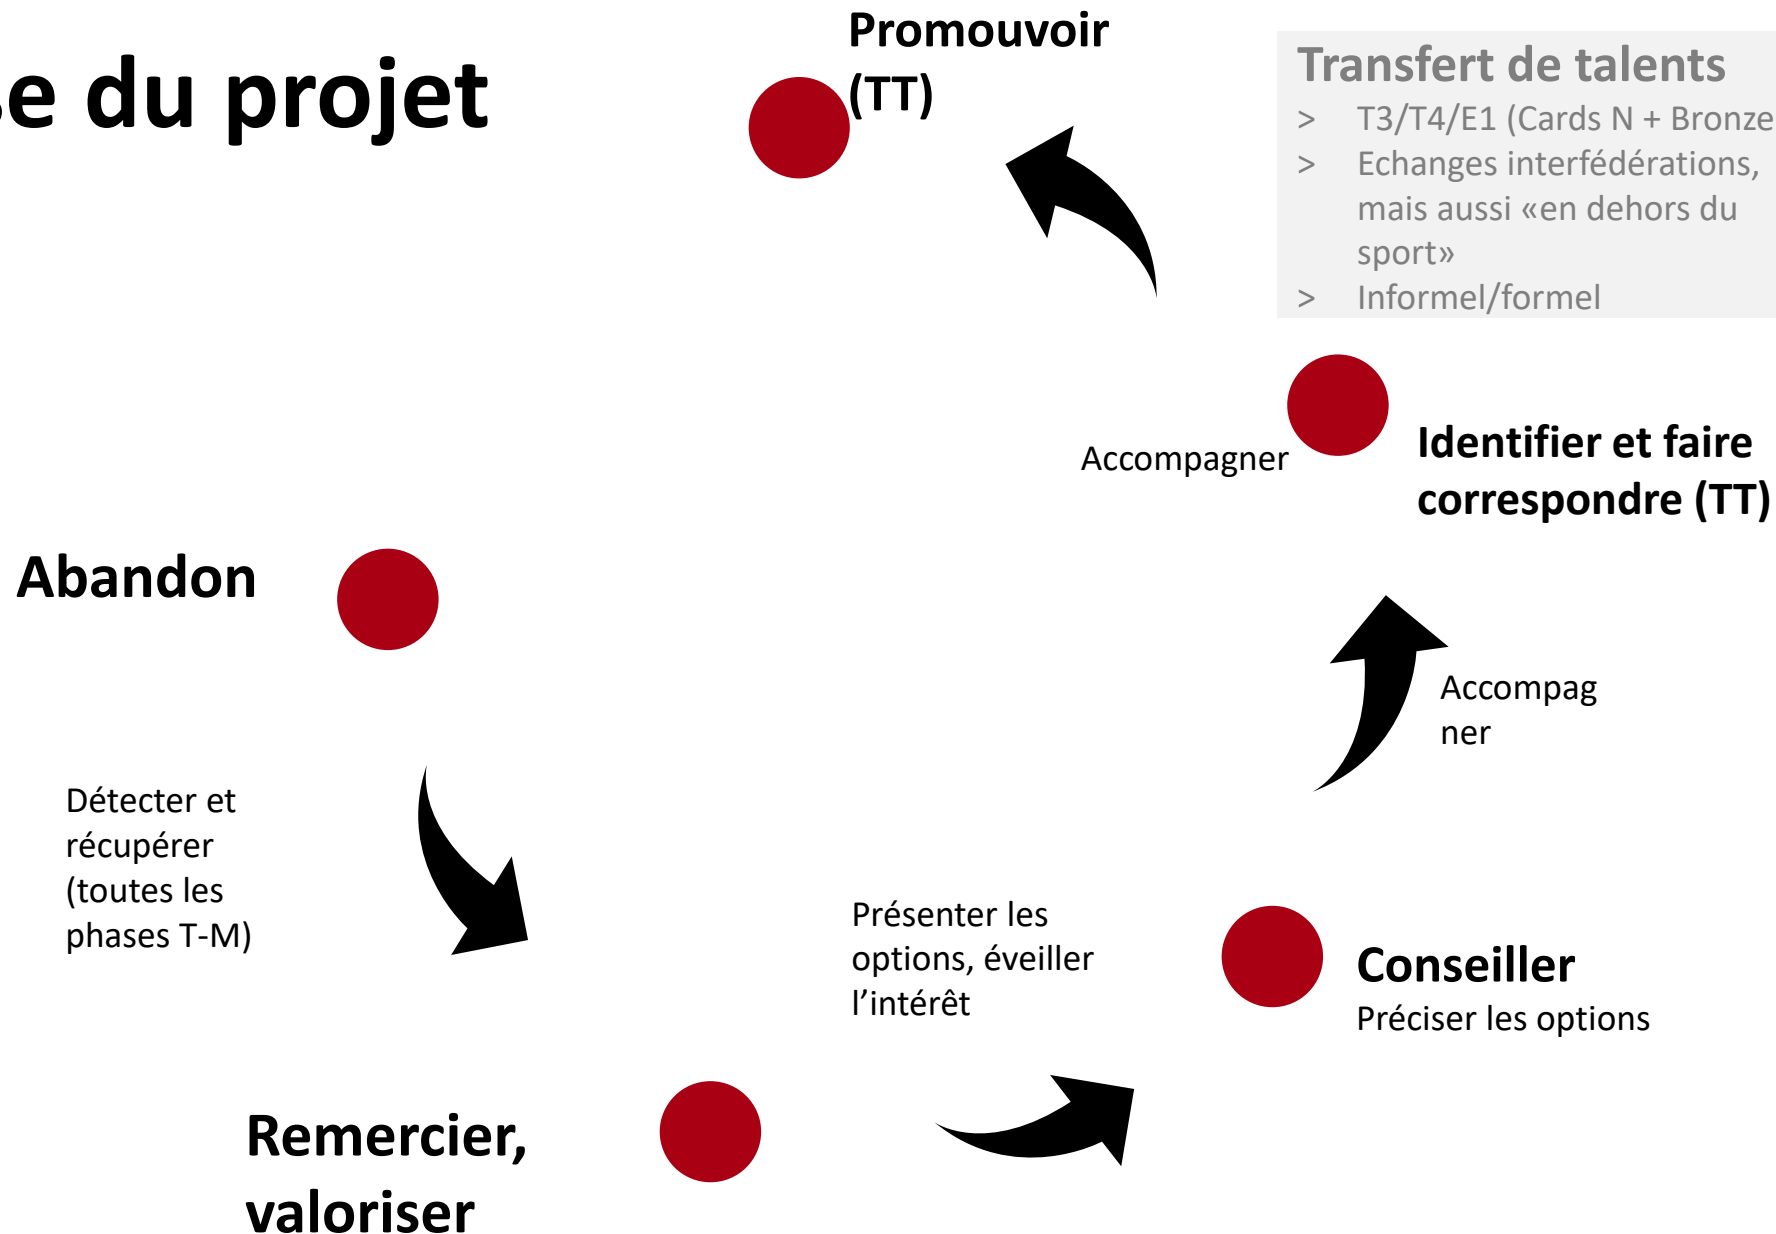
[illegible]e du projet

Promouvoir (TT)

Transfert de talents

> T3/T4/E1 (Cards N + Bronze

> Echanges interfédérations, mais aussi «en dehors du sport»

> Informel/formel

Accompagner

Identifier et faire correspondre (TT)

Abandon

Accompagner

Détecter et récupérer (toutes les phases T-M)

Présenter les options, éveiller l'intérêt

Conseiller
Préciser les options

Remercier, valoriser